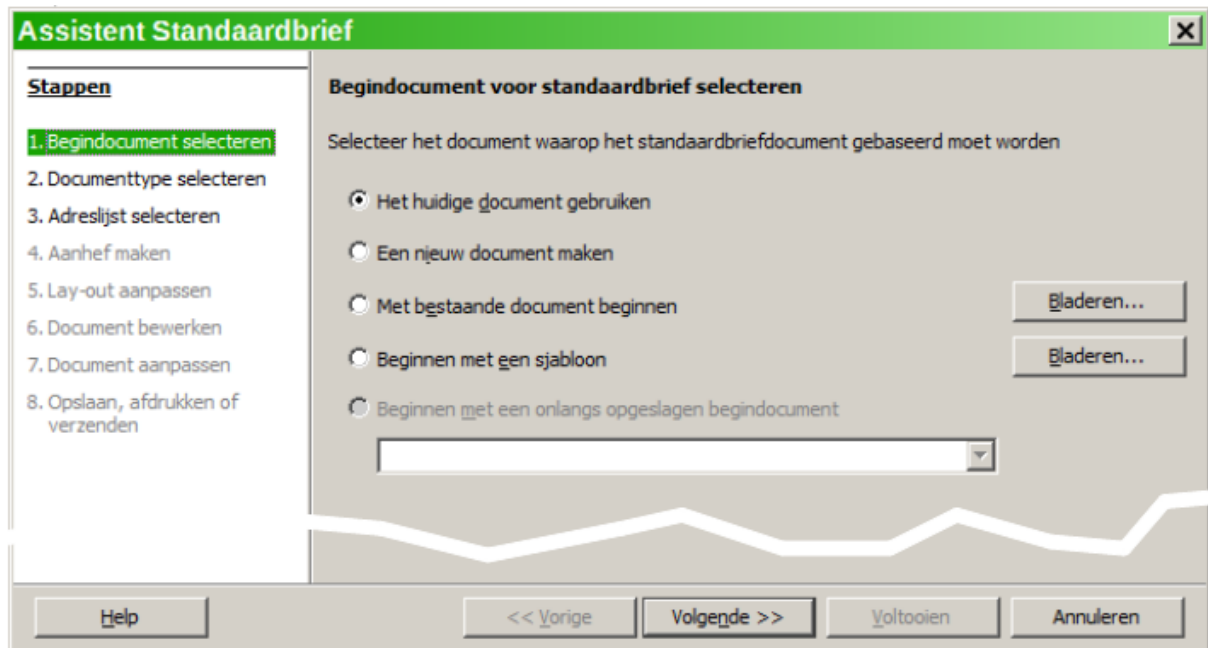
Assistent Standaardbrief

Stappen

1. Begindocument selecteren
2. Documenttype selecteren
3. Adreslijst selecteren
4. Aanhef maken
5. Lay-out aanpassen
6. Document bewerken
7. Document aanpassen
8. Opslaan, afdrukken of verzenden

Begindocument voor standaardbrief selecteren

Selecteer het document waarop het standaardbriefdocument gebaseerd moet worden

Het huidige document gebruiken

Een nieuw document maken

Met bestaande document beginnen

Bladeren...

Beginnen met een sjabloon

Bladeren...

Beginnen met een onlangs opgeslagen begindocument

Help

<< Vorige

Volgende >>

Voltooien

Annuleren